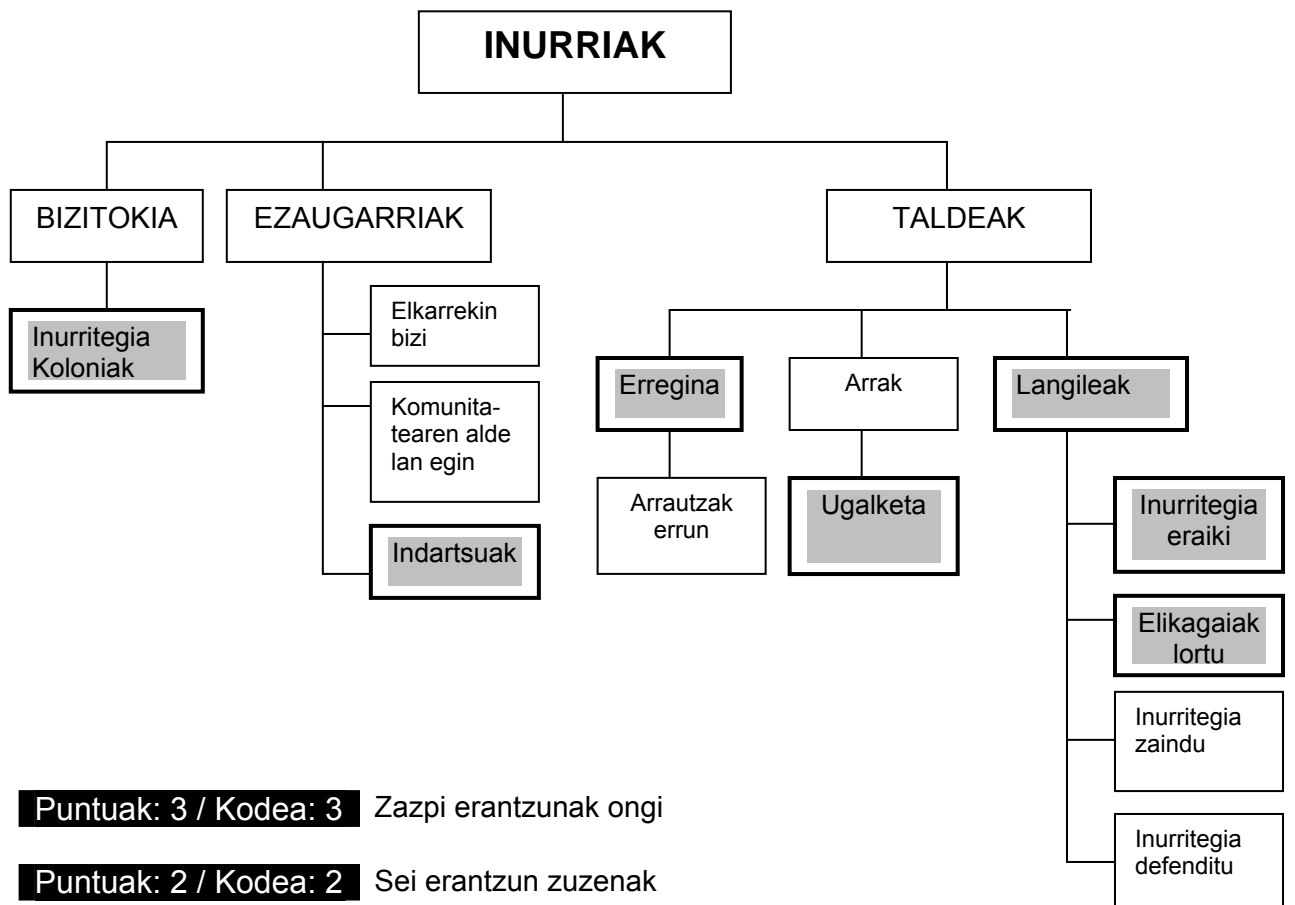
INURRIAK

BIZITOKIA

Inurritegia Koloniak

EZAUGARRIAK

Elkarrekin bizi

Komunitatearen alde lan egin

Indartsuak

TALDEAK

Erregina

Arrautzak errun

Arrak

Ugalketa

Langileak

Inurritegia eraiki

Elikagaiak lortu

Inurritegia zaindu

Inurritegia defenditu

Puntuak: 3 / Kodea: 3 Zazpi erantzunak ongi

Puntuak: 2 / Kodea: 2 Sei erantzun zuzenak